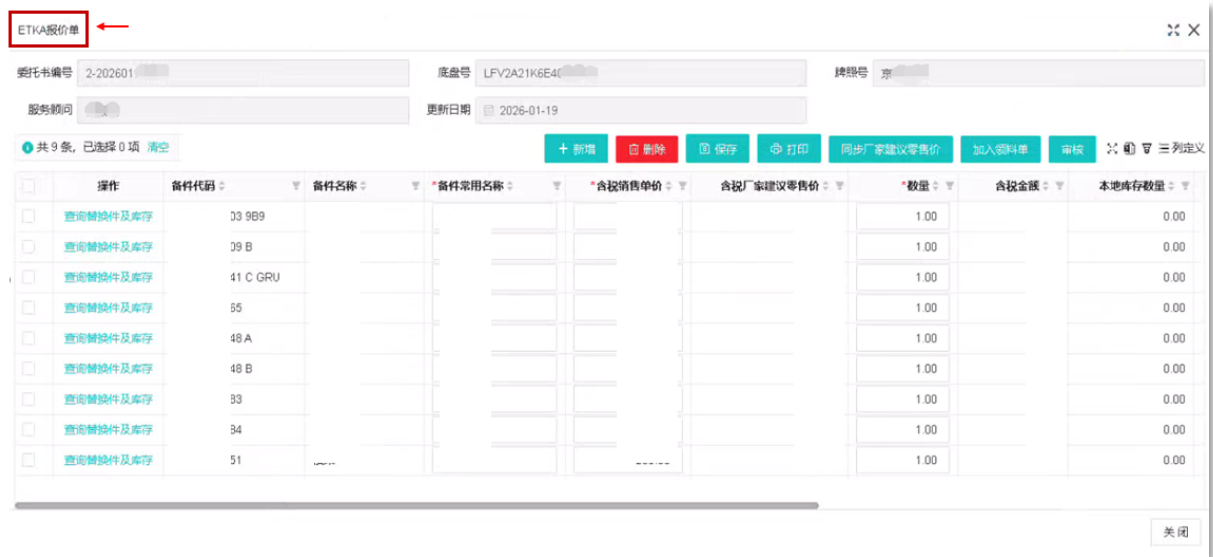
ETKA报价单

委托书编号 2-202601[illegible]
底盘号 LFV2A21K6E4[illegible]
牌照号 京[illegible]
服务顾问 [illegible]
更新日期 2026-01-19

共 9 条，已选择 0 项 清空

+ 新增 删除 保存 打印 同步厂家建议零售价 加入领料单 审核 列定义

| | 操作 | 备件代码 | 备件名称 | *备件常用名称 | *含税销售单价 | 含税厂家建议零售价 | *数量 | 含税金额 | 本地库存数量 |
|---|---|---|---|---|---|---|---|---|---|
| | 查询替换件及库存 | 03 9B9 | | | | | 1.00 | | 0.00 |
| | 查询替换件及库存 | 09 B | | | | | 1.00 | | 0.00 |
| | 查询替换件及库存 | 41 C GRU | | | | | 1.00 | | 0.00 |
| | 查询替换件及库存 | 65 | | | | | 1.00 | | 0.00 |
| | 查询替换件及库存 | 48 A | | | | | 1.00 | | 0.00 |
| | 查询替换件及库存 | 48 B | | | | | 1.00 | | 0.00 |
| | 查询替换件及库存 | 83 | | | | | 1.00 | | 0.00 |
| | 查询替换件及库存 | 84 | | | | | 1.00 | | 0.00 |
| | 查询替换件及库存 | 51 | | | | | 1.00 | | 0.00 |

关闭